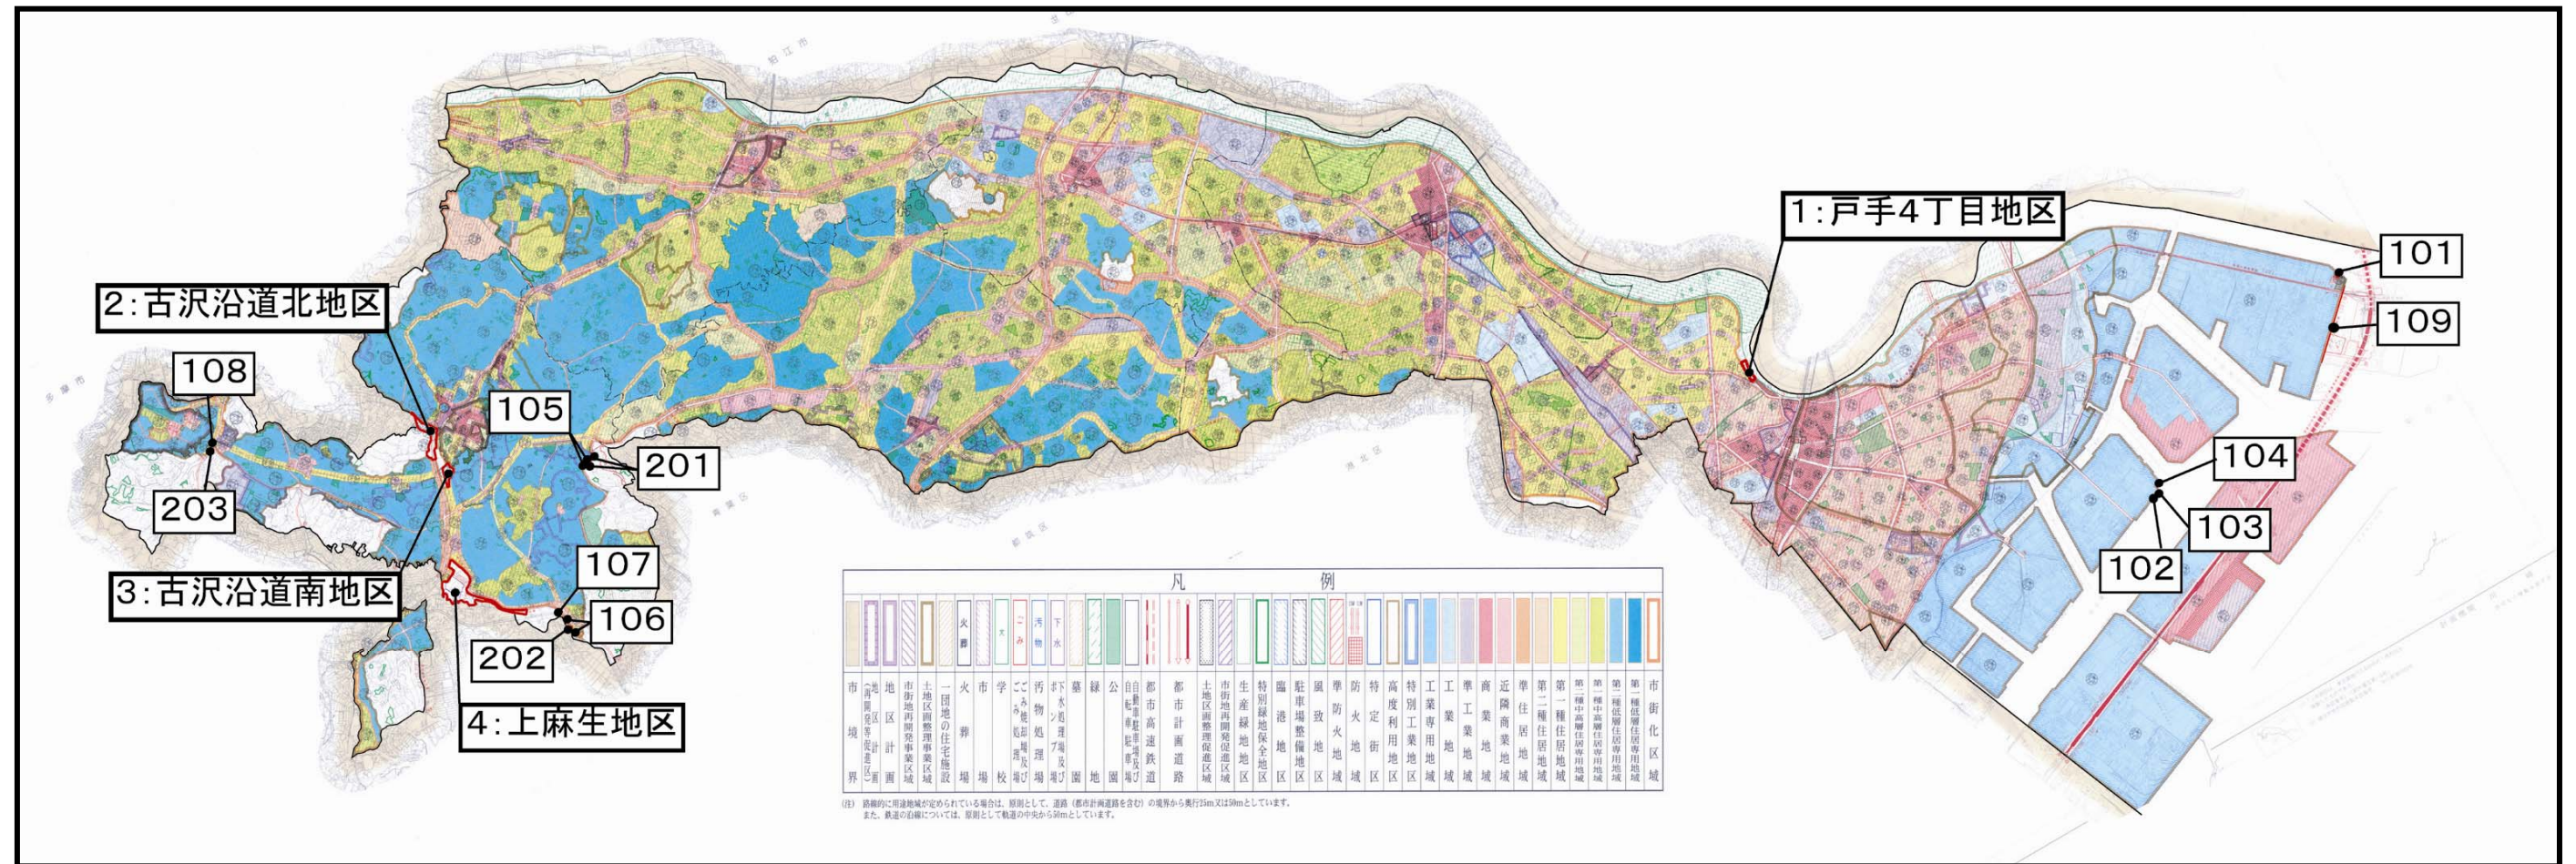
1:戸手4丁目地区

101

109

2:古沢沿道北地区

108

105

201

203

104

103

102

3:古沢沿道南地区

107

106

202

4:上麻生地区

凡　例

| 市境界 | 地区計画（再開発等促進区） | 地区計画 | 市街地再開発事業区域 | 土地区画整理事業区域 | 一団地の住宅施設 | 火葬場 | 市場 | 学校 | ごみ焼却場及びごみ処理場 | 汚物処理場 | 下水処理場及びポンプ場 | 墓園 | 緑地 | 公園 | 自動車駐車場及び自転車駐車場 | 都市高速鉄道 | 都市計画道路 | 土地区画整理促進区域 | 市街地再開発促進区域 | 生産緑地地区 | 特別緑地保全地区 | 臨港地区 | 駐車場整備地区 | 風致地区 | 準防火地域 | 防火地域 | 特定街区 | 高度利用地区 | 特別工業地区 | 工業専用地域 | 工業地域 | 準工業地域 | 商業地域 | 近隣商業地域 | 準住居地域 | 第二種住居地域 | 第一種住居地域 | 第二種中高層住居専用地域 | 第一種中高層住居専用地域 | 第二種低層住居専用地域 | 第一種低層住居専用地域 | 市街化区域 |
|---|---|---|---|---|---|---|---|---|---|---|---|---|---|---|---|---|---|---|---|---|---|---|---|---|---|---|---|---|---|---|---|---|---|---|---|---|---|---|---|---|---|---|

（注）路線的に用途地域が定められている場合は、原則として、道路（都市計画道路を含む）の境界から奥行25m又は50mとしています。
また、鉄道の沿線については、原則として軌道の中央から50mとしています。